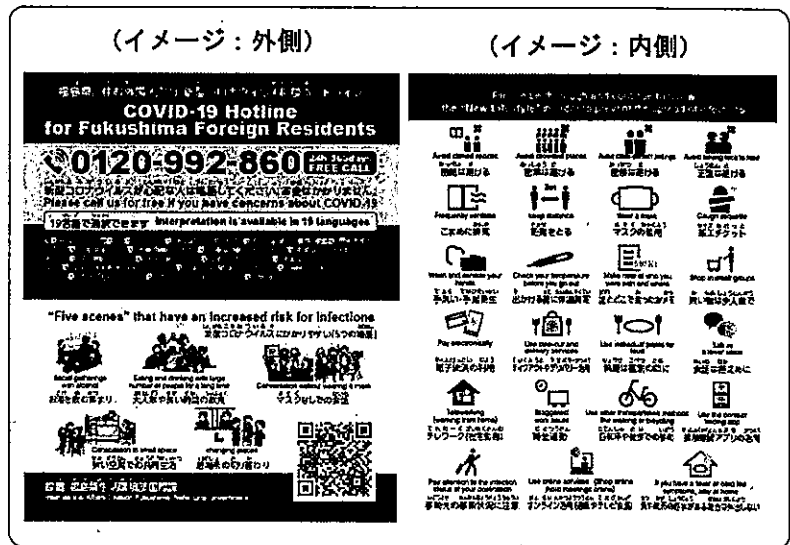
（イメージ：外側）

（イメージ：内側）

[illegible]

COVID-19 Hotline for Fukushima Foreign Residents

0120-992-860 FREE CALL

新型コロナウイルスが心配な人は電話してください(お金はかかりません)
Please call us for free if you have concerns about COVID-19

19言語で通訳できます Interpretation is available in 19 languages

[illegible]

"Five scenes" that have an increased risk for infection
新型コロナウイルスにかかりやすい「5つの場面」

Social gatherings with alcohol
お酒を飲む集まり

Eating and drinking with large number of people for a long time
大人数で長い時間の食事

Conversation without wearing a mask
マスクなしでの会話

Cohabitation in small space
狭い空間での共同生活

changing places
居場所の切り替わり

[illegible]

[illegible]

Avoid closed spaces
密閉空間を避ける

Avoid crowded places
密集場所を避ける

Avoid close-contact settings
密接場面を避ける

Avoid being face to face
正面を避ける

Frequently ventilate
こまめに換気

Keep distance
距離をとる

Wear a mask
マスクの着用

Cough etiquette
咳エチケット

Wash and sanitize your hands
手洗い・手指消毒

Check your temperature before you go out
出かける前に体温測定

Make note of who you were with and where
記録をとってまとめておく

Shop in small groups
買い物は少人数で

Pay electronically
電子決済の利用

Use take-out and delivery services
テイクアウト・デリバリーの利用

Use individual plates for food
料理は個別に

Talk in a lower voice
会話は控えめに

Teleworking (working from home)
テレワーク(在宅勤務)

Staggered work hours
時差通勤

Use other transportation methods like walking or bicycling
自転車や徒歩で移動

Use the contact tracing app
接触確認アプリの活用

Pay attention to the infection status at your destination
移動先の感染状況に注意

Use online services (Shop online, hold meetings online)
オンラインの活用

If you have a fever or cold like symptoms, stay at home
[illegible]